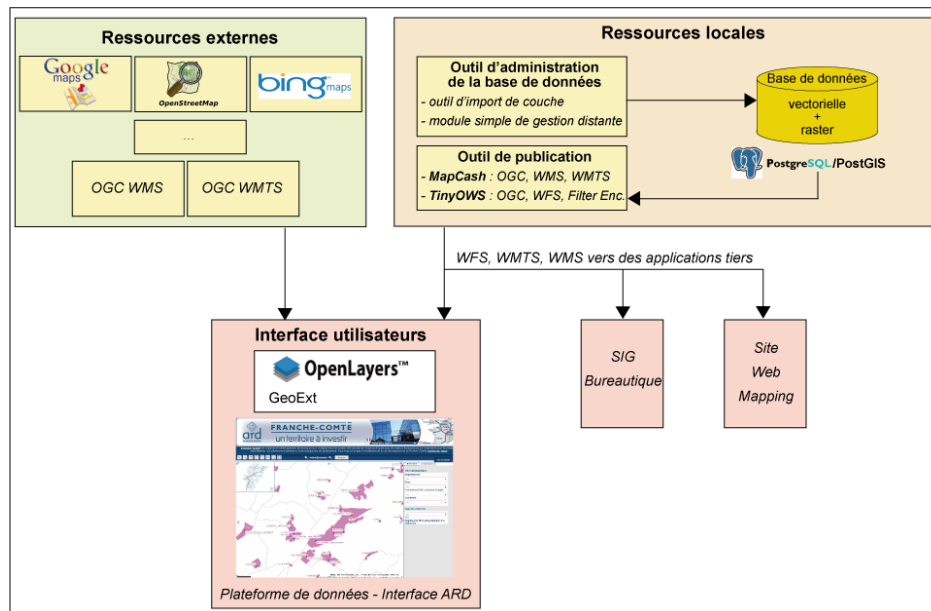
Ressources externes

Google maps

OpenStreetMap

bing maps

...

OGC WMS

OGC WMTS

Ressources locales

Outil d'administration de la base de données

- outil d'import de couche

- module simple de gestion distante

Base de données

vectorielle + raster

PostgreSQL/PostGIS

Outil de publication

- MapCash : OGC, WMS, WMTS

- TinyOWS : OGC, WFS, Filter Enc.

WFS, WMTS, WMS vers des applications tiers

Interface utilisateurs

OpenLayers™

GeoExt

ard FRANCHE-COMTÉ un territoire à investir

SIG Bureautique

Site Web Mapping

Plateforme de données - Interface ARD